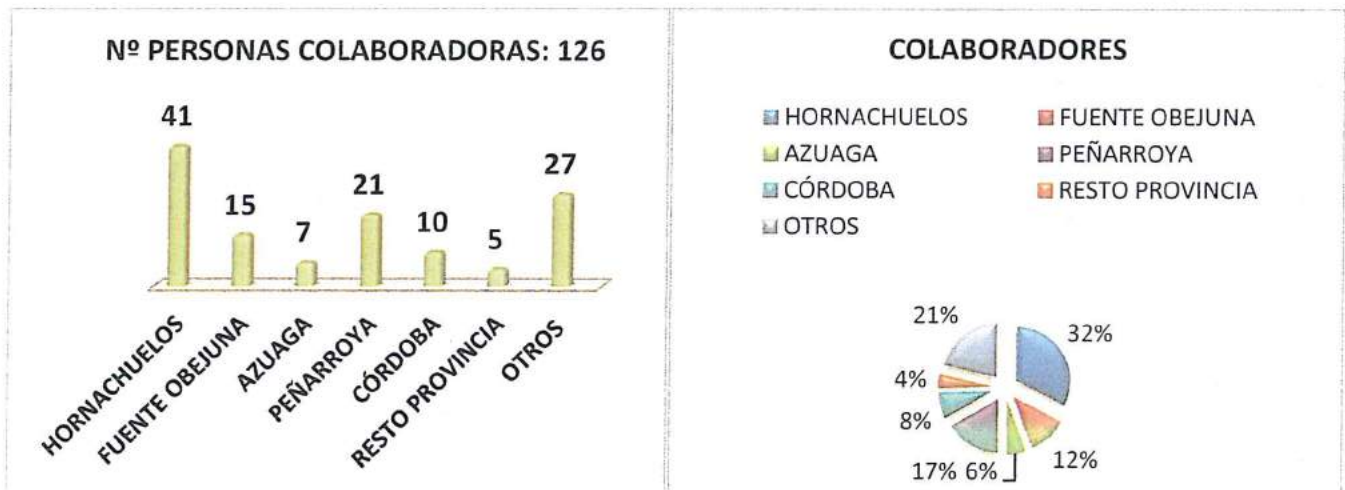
Nº PERSONAS COLABORADORAS: 126

41
15
7
21
10
5
27

HORNACHUELOS
FUENTE OBEJUNA
AZUAGA
PEÑARROYA
CÓRDOBA
RESTO PROVINCIA
OTROS

COLABORADORES

HORNACHUELOS
FUENTE OBEJUNA
AZUAGA
PEÑARROYA
CÓRDOBA
RESTO PROVINCIA
OTROS

21%
32%
4%
8%
17%
6%
12%